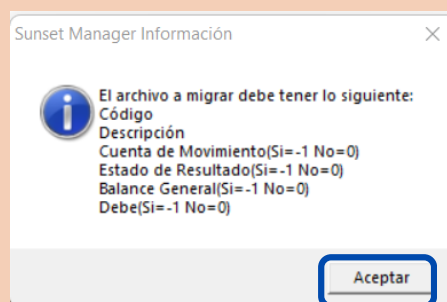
Sunset Manager Información

El archivo a migrar debe tener lo siguiente:
Código
Descripción
Cuenta de Movimiento(Si=-1 No=0)
Estado de Resultado(Si=-1 No=0)
Balance General(Si=-1 No=0)
Debe(Si=-1 No=0)

Aceptar